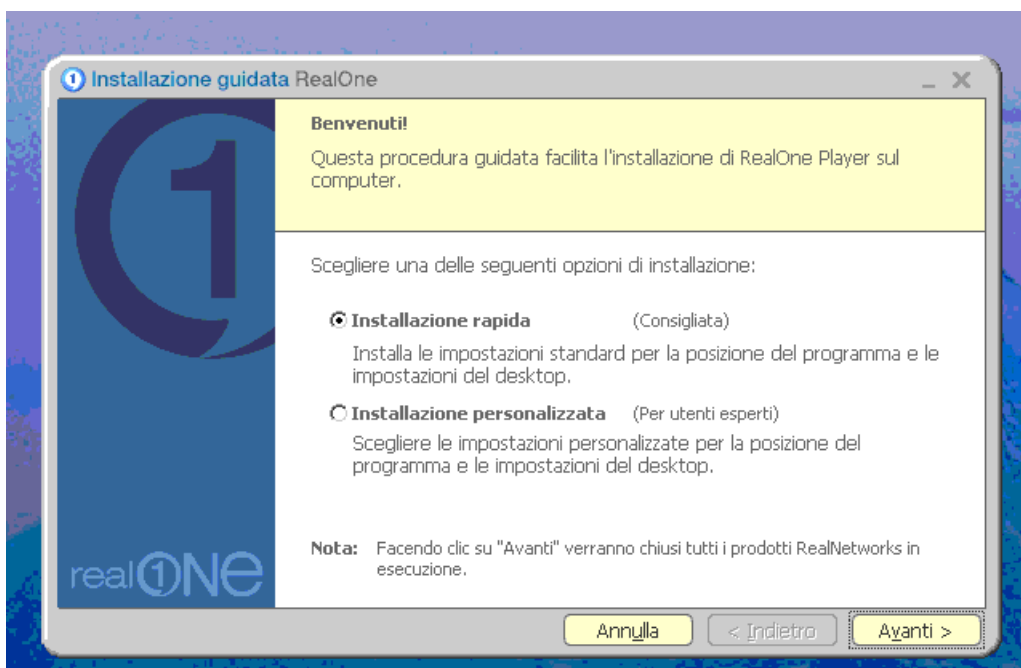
Installazione guidata RealOne

Benvenuti!

Questa procedura guidata facilita l'installazione di RealOne Player sul computer.

Scegliere una delle seguenti opzioni di installazione:

Installazione rapida (Consigliata)

Installa le impostazioni standard per la posizione del programma e le impostazioni del desktop.

Installazione personalizzata (Per utenti esperti)

Scegliere le impostazioni personalizzate per la posizione del programma e le impostazioni del desktop.

Nota: Facendo clic su "Avanti" verranno chiusi tutti i prodotti RealNetworks in esecuzione.

real1NE

Annulla < Indietro Avanti >